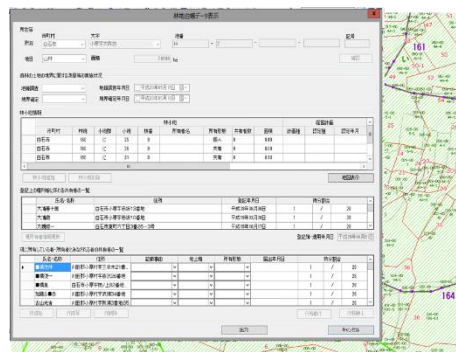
林地台帳データ表示

所在
市町村　大字
白石市

地目 山林

森林の土地の所有に関する届出状況

林小班情報

| 市町村 | 林班 | 小班 | | 所有者名 | 所有形態 | 所有者数 | 面積 |
|---|---|---|---|---|---|---|---|
| 白石市 | 100 | ロ | 23 | | 個人 | 0 | 0.00 |
| 白石市 | 100 | ロ | 23 | | 個人 | 0 | 0.00 |
| 白石市 | 100 | ロ | 23 | | 個人 | 0 | 0.00 |

登記上の権利者に係る者の所有者の一覧

| 氏名・名称 | 住所 | 登記年月日 | 持分割合 |
|---|---|---|---|
| 大滝 | 白石市 | 平成 | 1 / 20 |
| 大滝 | 白石市 | 平成 | 1 / 20 |
| 大滝 | 白石市 | 平成 | 1 / 20 |

現に所有している者（所有者の持分）の一覧

| 氏名・名称 | 住所 | 持分割合 |
|---|---|---|
| ■■ | 白石市 | 1 / 20 |
| ■■ | 白石市 | 1 / 20 |
| ■■ | 白石市 | 1 / 20 |
| 加藤 | 白石市 | 1 / 20 |
| 佐山 | 白石市 | 1 / 20 |

出力　キャンセル

161
164